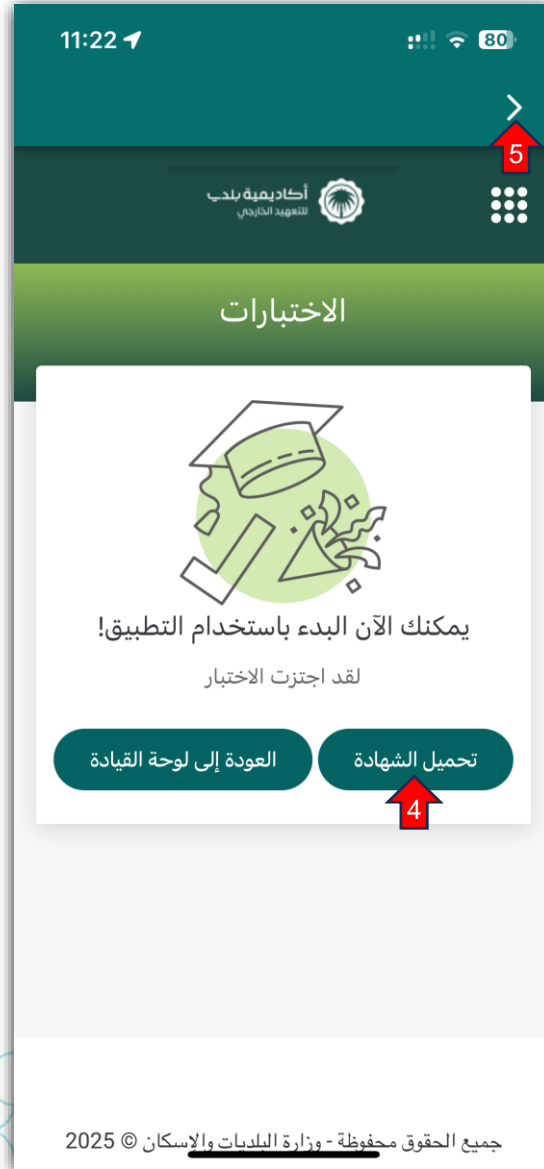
11:22
80

5

أكاديمية بلدي
للتعهيد الخارجي

الاختبارات

يمكنك الآن البدء باستخدام التطبيق!

لقد اجتزت الاختبار

تحميل الشهادة

العودة إلى لوحة القيادة

4

جميع الحقوق محفوظة - وزارة البلديات والاسكان © 2025